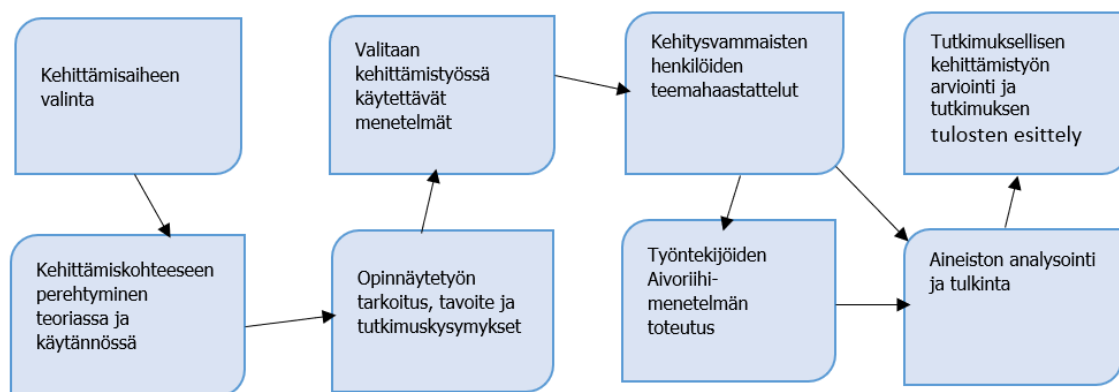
Kehittämisaiheen valinta

Kehittämiskohteeseen perehtyminen teoriassa ja käytännössä

Opinnäytetyön tarkoitus, tavoite ja tutkimuskysymykset

Valitaan kehittämistyössä käytettävät menetelmät

Kehitysvammaisten henkilöiden teemahaastattelut

Työntekijöiden Aivoriihi-menetelmän toteutus

Aineiston analysointi ja tulkinta

Tutkimuksellisen kehittämistyön arviointi ja tutkimuksen tulosten esittely